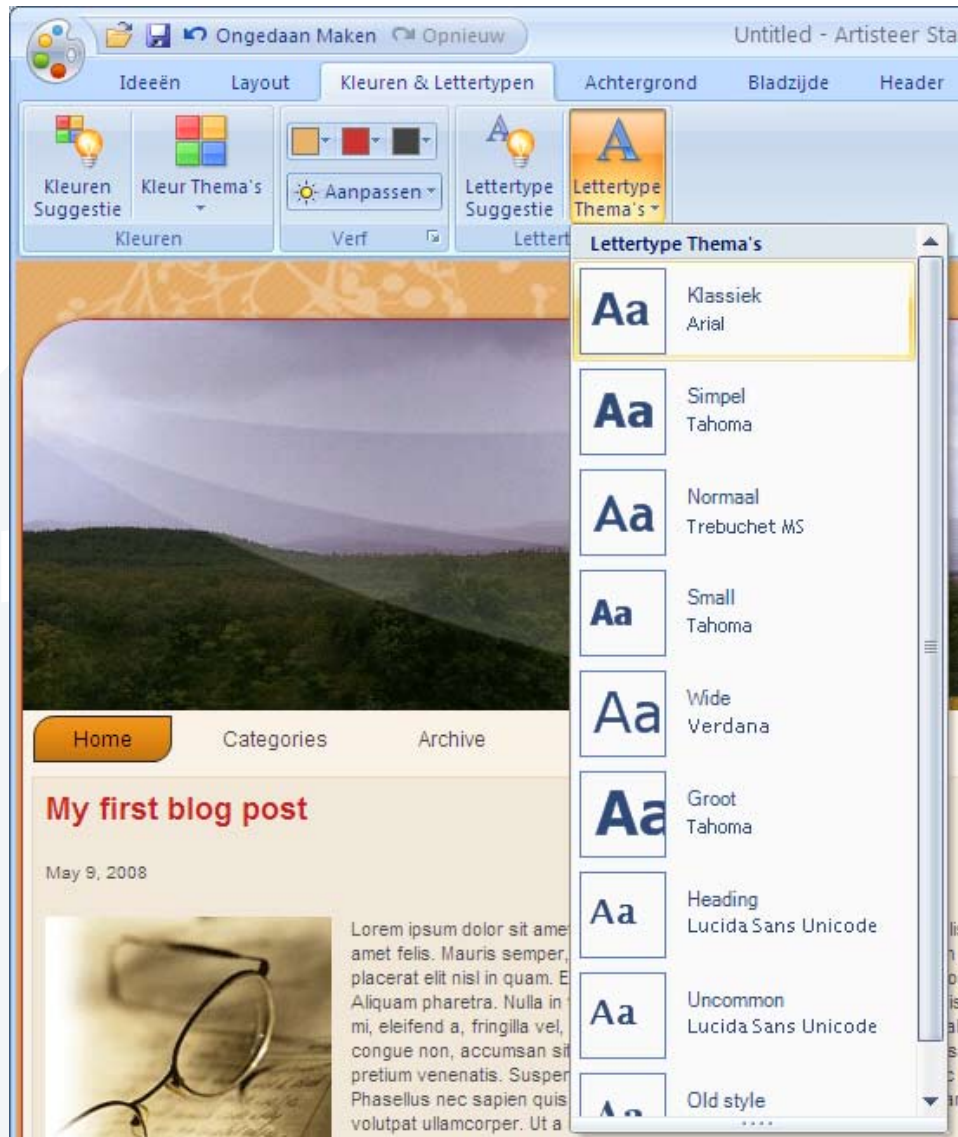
Ongedaan Maken Opnieuw Untitled - Artisteer Sta

Ideeën Layout Kleuren & Lettertypen Achtergrond Bladzijde Header

Kleuren Suggestie Kleur Thema's Kleuren

Aanpassen Verf

Lettertype Suggestie Lettertype Thema's Lettert

Lettertype Thema's

Aa Klassiek Arial

Aa Simpel Tahoma

Aa Normaal Trebuchet MS

Aa Small Tahoma

Aa Wide Verdana

Aa Groot Tahoma

Aa Heading Lucida Sans Unicode

Aa Uncommon Lucida Sans Unicode

Aa Old style

Home Categories Archive

My first blog post

May 9, 2008

Lorem ipsum dolor sit amet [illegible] amet felis. Mauris semper, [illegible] placerat elit nisl in quam. E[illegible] Aliquam pharetra. Nulla in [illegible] mi, eleifend a, fringilla vel, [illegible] congue non, accumsan sit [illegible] pretium venenatis. Suspen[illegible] Phasellus nec sapien quis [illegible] volutpat ullamcorper. Ut a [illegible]